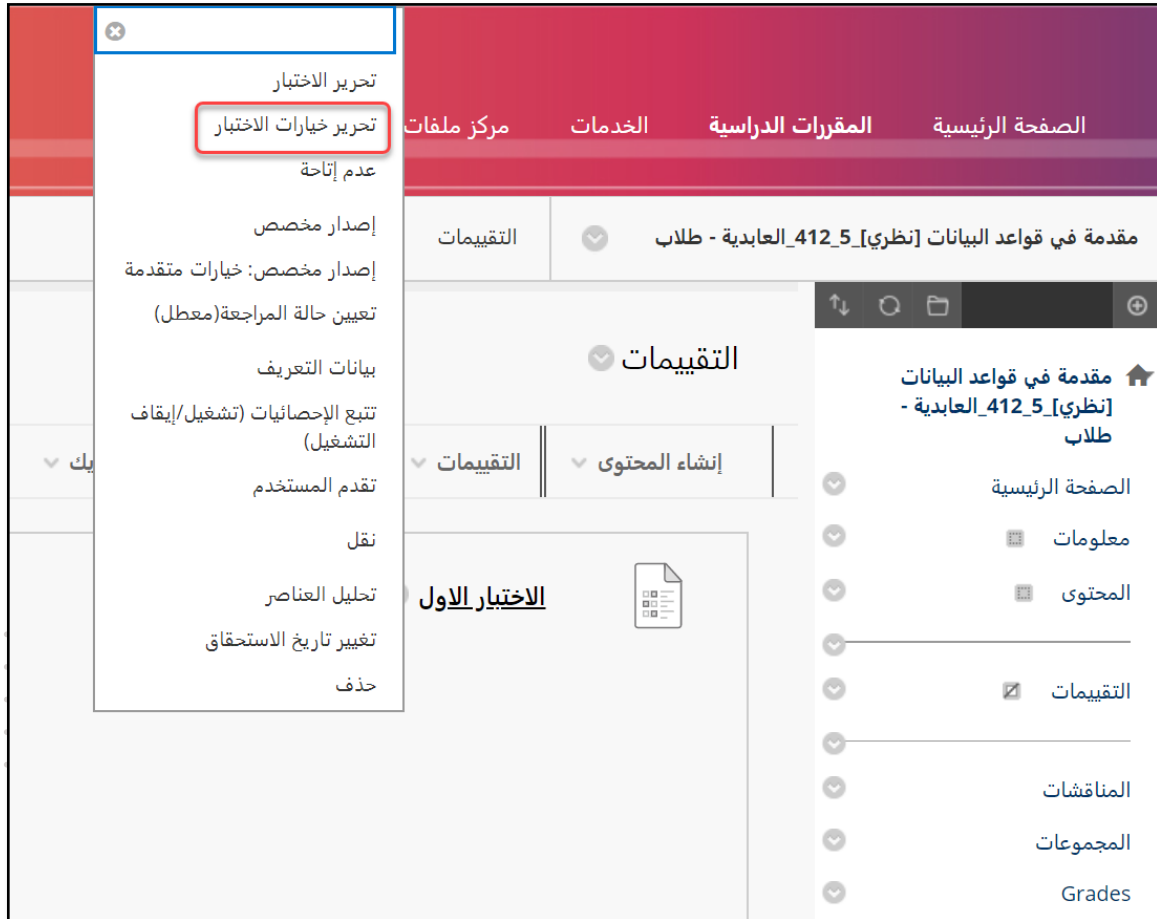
الصفحة الرئيسية
المقررات الدراسية
الخدمات
مركز ملفات

تحرير الاختبار
تحرير خيارات الاختبار
عدم إتاحة
إصدار مخصص
إصدار مخصص: خيارات متقدمة
تعيين حالة المراجعة(معطل)
بيانات التعريف
تتبع الإحصائيات (تشغيل/إيقاف التشغيل)
تقدم المستخدم
نقل
تحليل العناصر
تغيير تاريخ الاستحقاق
حذف

مقدمة في قواعد البيانات [نظري]_5_412_العابدية - طلاب
التقييمات

التقييمات
إنشاء المحتوى
التقييمات
يك

الاختبار الاول

مقدمة في قواعد البيانات [نظري]_5_412_العابدية - طلاب
الصفحة الرئيسية
معلومات
المحتوى
التقييمات
المناقشات
المجموعات
Grades